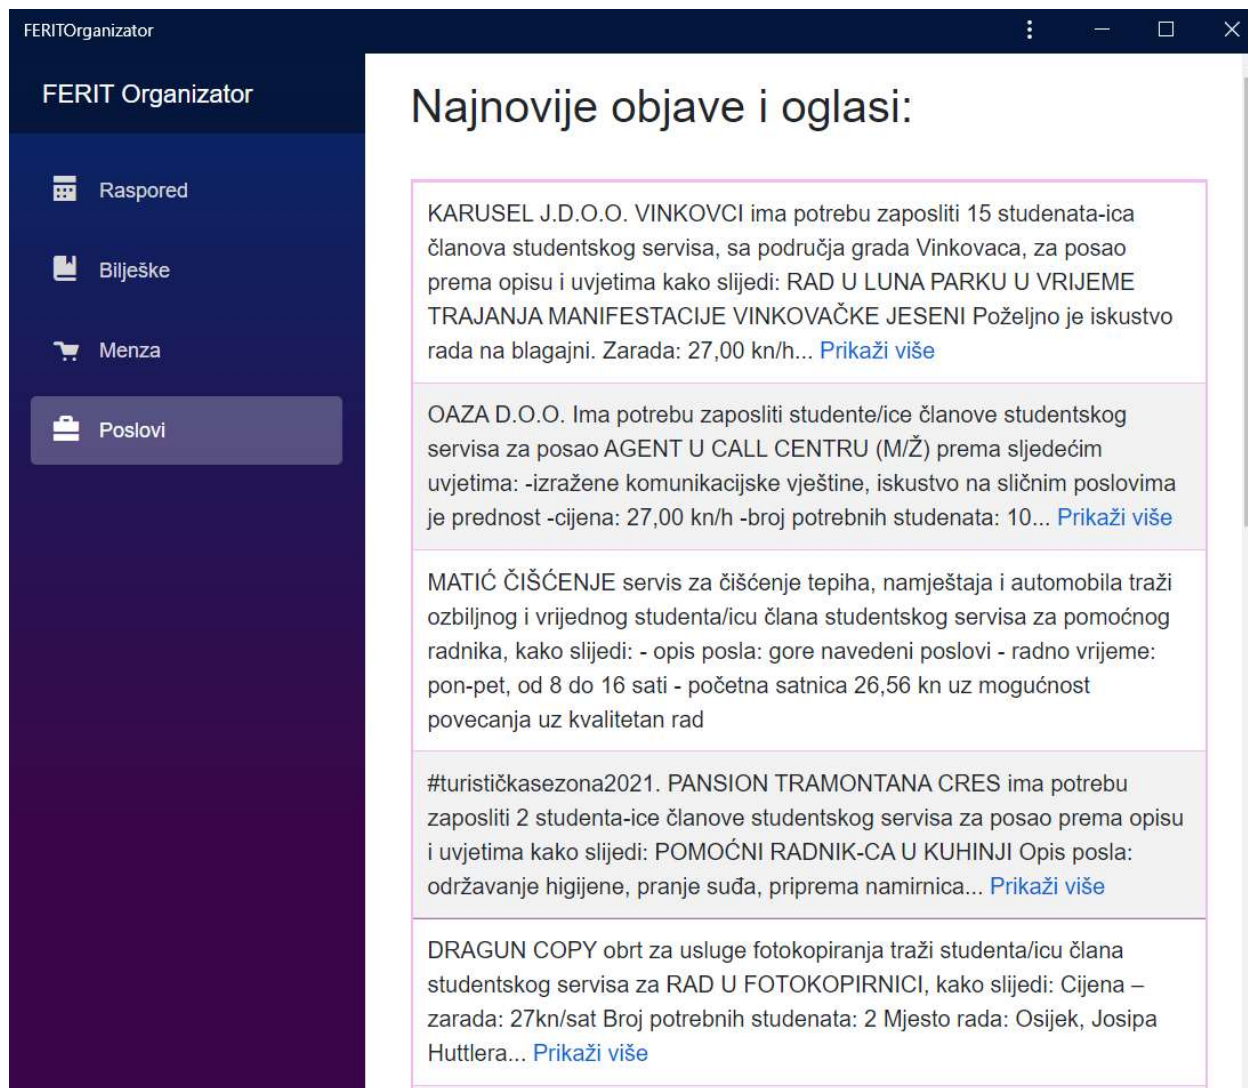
FERITOrganizator

FERIT Organizator

Raspored

Bilješke

Menza

Poslovi

Najnovije objave i oglasi:

KARUSEL J.D.O.O. VINKOVCI ima potrebu zaposliti 15 studenata-ica članova studentskog servisa, sa područja grada Vinkovaca, za posao prema opisu i uvjetima kako slijedi: RAD U LUNA PARKU U VRIJEME TRAJANJA MANIFESTACIJE VINKOVAČKE JESENI Poželjno je iskustvo rada na blagajni. Zarada: 27,00 kn/h... Prikaži više

OAZA D.O.O. Ima potrebu zaposliti studente/ice članove studentskog servisa za posao AGENT U CALL CENTRU (M/Ž) prema sljedećim uvjetima: -izražene komunikacijske vještine, iskustvo na sličnim poslovima je prednost -cijena: 27,00 kn/h -broj potrebnih studenata: 10... Prikaži više

MATIĆ ČIŠĆENJE servis za čišćenje tepiha, namještaja i automobila traži ozbiljnog i vrijednog studenta/icu člana studentskog servisa za pomoćnog radnika, kako slijedi: - opis posla: gore navedeni poslovi - radno vrijeme: pon-pet, od 8 do 16 sati - početna satnica 26,56 kn uz mogućnost povecanja uz kvalitetan rad

#turističkasezona2021. PANSION TRAMONTANA CRES ima potrebu zaposliti 2 studenta-ice članove studentskog servisa za posao prema opisu i uvjetima kako slijedi: POMOĆNI RADNIK-CA U KUHINJI Opis posla: održavanje higijene, pranje suđa, priprema namirnica... Prikaži više

DRAGUN COPY obrt za usluge fotokopiranja traži studenta/icu člana studentskog servisa za RAD U FOTOKOPIRNICI, kako slijedi: Cijena – zarada: 27kn/sat Broj potrebnih studenata: 2 Mjesto rada: Osijek, Josipa Huttlera... Prikaži više